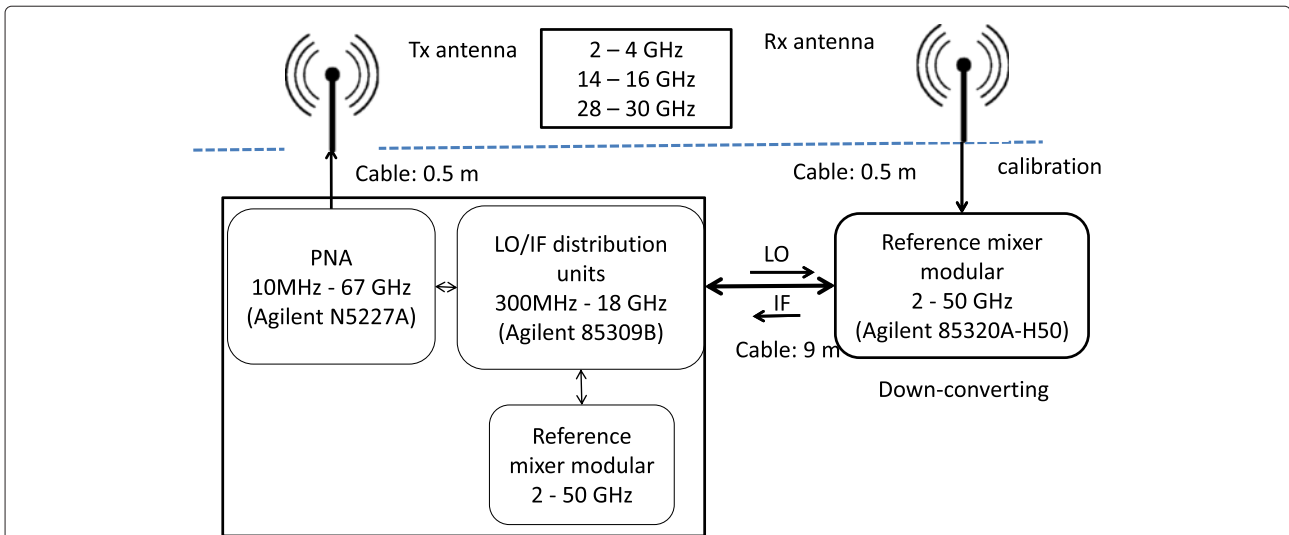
Tx antenna

2 – 4 GHz
14 – 16 GHz
28 – 30 GHz

Rx antenna

calibration

Cable: 0.5 m

Cable: 0.5 m

PNA
10MHz - 67 GHz
(Agilent N5227A)

LO/IF distribution units
300MHz - 18 GHz
(Agilent 85309B)

LO

IF

Cable: 9 m

Reference mixer modular
2 - 50 GHz
(Agilent 85320A-H50)

Down-converting

Reference mixer modular
2 - 50 GHz